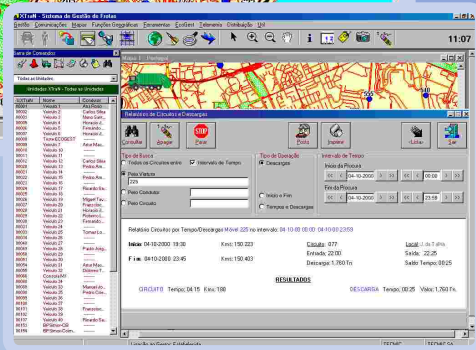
XTraN - Sistema de Gestão de Frotas
Gestão Comunicações Mapas Funções Geográficas Ferramentas EcoSent Telemetria Distribuição Util
11:07
Barra de Comandos
Todas as Unidades
Unidades XTraN - Todas as Unidades
Relatórios de Circuitos e Descargas
Consultar Apagar Parar
Ponto Imprimir
<Lista> Sair
Tipo de Busca
Todos os Circuitos entre
Intervalo de Tempo
Pelo Veículo
225
Pelo Condutor
Pelo Circuito
Tipo de Operação
Descargas
Início e Fim
Tempos e Descargas
Intervalo de Tempo
Início da Procura
04-10-2000
00:00
Fim da Procura
04-10-2000
23:59
Relatório Circuitos por Tempo/Descargas Móvel: 225 no intervalo: 04-10-00 00:00 04-10-00 23:59
Início: 04-10-2000 19:00
Kms: 150 223
Circuito: 077
Local: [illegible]
Entrada: 22:00
Saída: 22:25
Descarga: 1,760 Tn
Saldo Tempo: 00:25
Fim: 04-10-2000 23:45
Kms: 150 403
RESULTADOS
CIRCUITO Tempo: 04:15 Kms: 180
DESCARGA Tempo: 00:25 Valor: 1,760 Tn